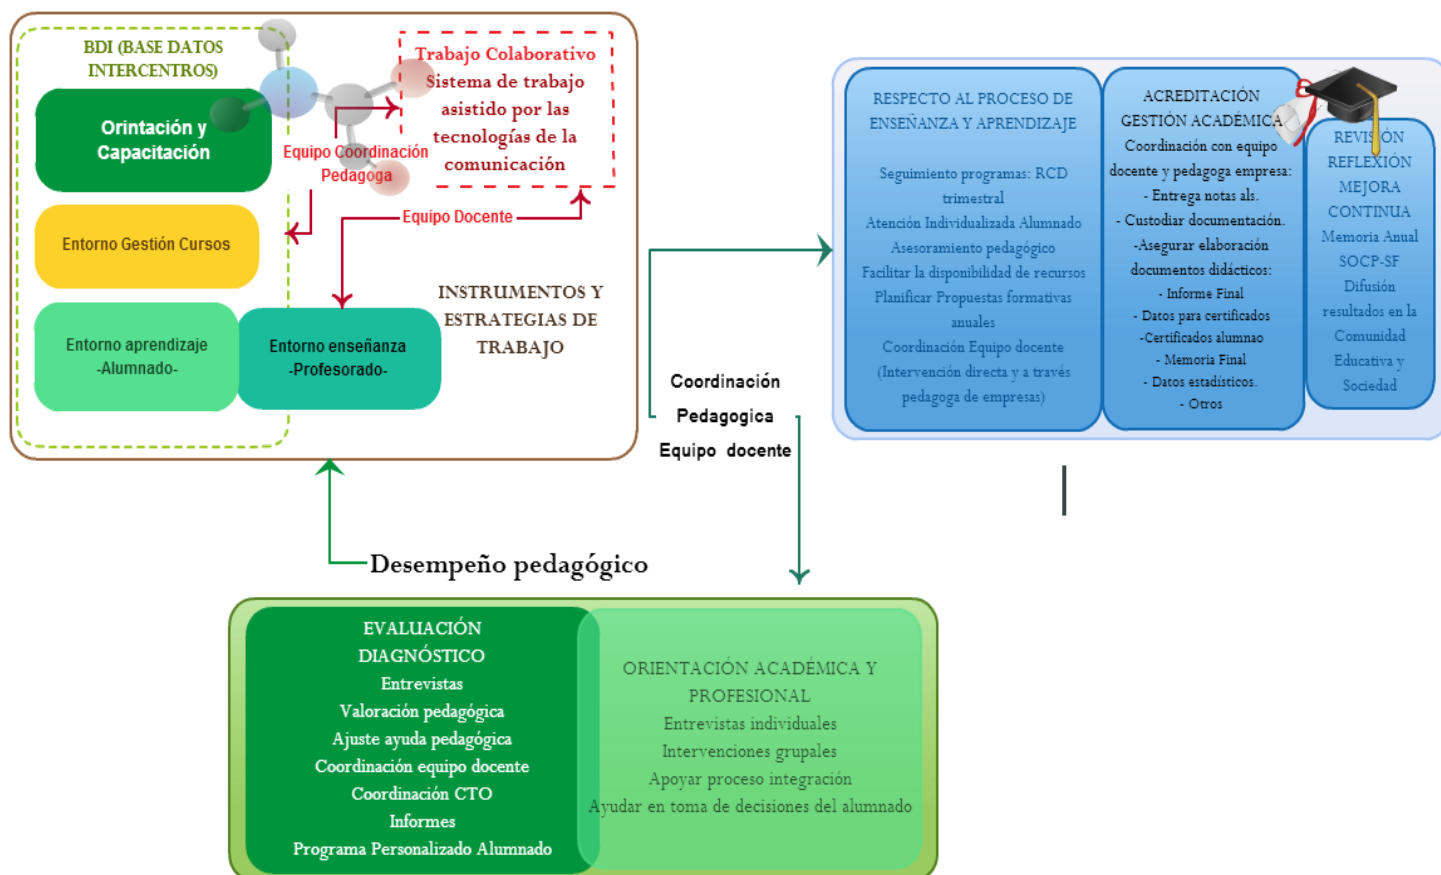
BDI (BASE DATOS INTERCENTROS)

Orintación y Capacitación

Equipo Coordinación Pedagoga

Trabajo Colaborativo
Sistema de trabajo asistido por las tecnologías de la comunicación

Equipo Docente

Entorno Gestión Cursos

Entorno aprendizaje -Alumnado-

Entorno enseñanza -Profesorado-

INSTRUMENTOS Y ESTRATEGIAS DE TRABAJO

Coordinación Pedagogica Equipo docente

RESPECTO AL PROCESO DE ENSEÑANZA Y APRENDIZAJE

Seguimiento programas: RCD trimestral
Atención Individualizada Alumnado
Asesoramiento pedagógico
Facilitar la disponibilidad de recursos
Planificar Propuestas formativas anuales
Coordinación Equipo docente (Intervención directa y a través pedagoga de empresas)

ACREDITACIÓN GESTIÓN ACADÉMICA
Coordinación con equipo docente y pedagoga empresa:
- Entrega notas als.
- Custodiar documentación.
-Asegurar elaboración documentos didácticos:
- Informe Final
- Datos para certificados
-Certificados alumnao
- Memoria Final
- Datos estadísticos.
- Otros

REVISIÓN REFLEXIÓN MEJORA CONTINUA
Memoria Anual
SOCP-SF
Difusión resultados en la Comunidad Educativa y Sociedad

Desempeño pedagógico

EVALUACIÓN DIAGNÓSTICO
Entrevistas
Valoración pedagógica
Ajuste ayuda pedagógica
Coordinación equipo docente
Coordinación CTO
Informes
Programa Personalizado Alumnado

ORIENTACIÓN ACADÉMICA Y PROFESIONAL
Entrevistas individuales
Intervenciones grupales
Apoyar proceso integración
Ayudar en toma de decisiones del alumnado